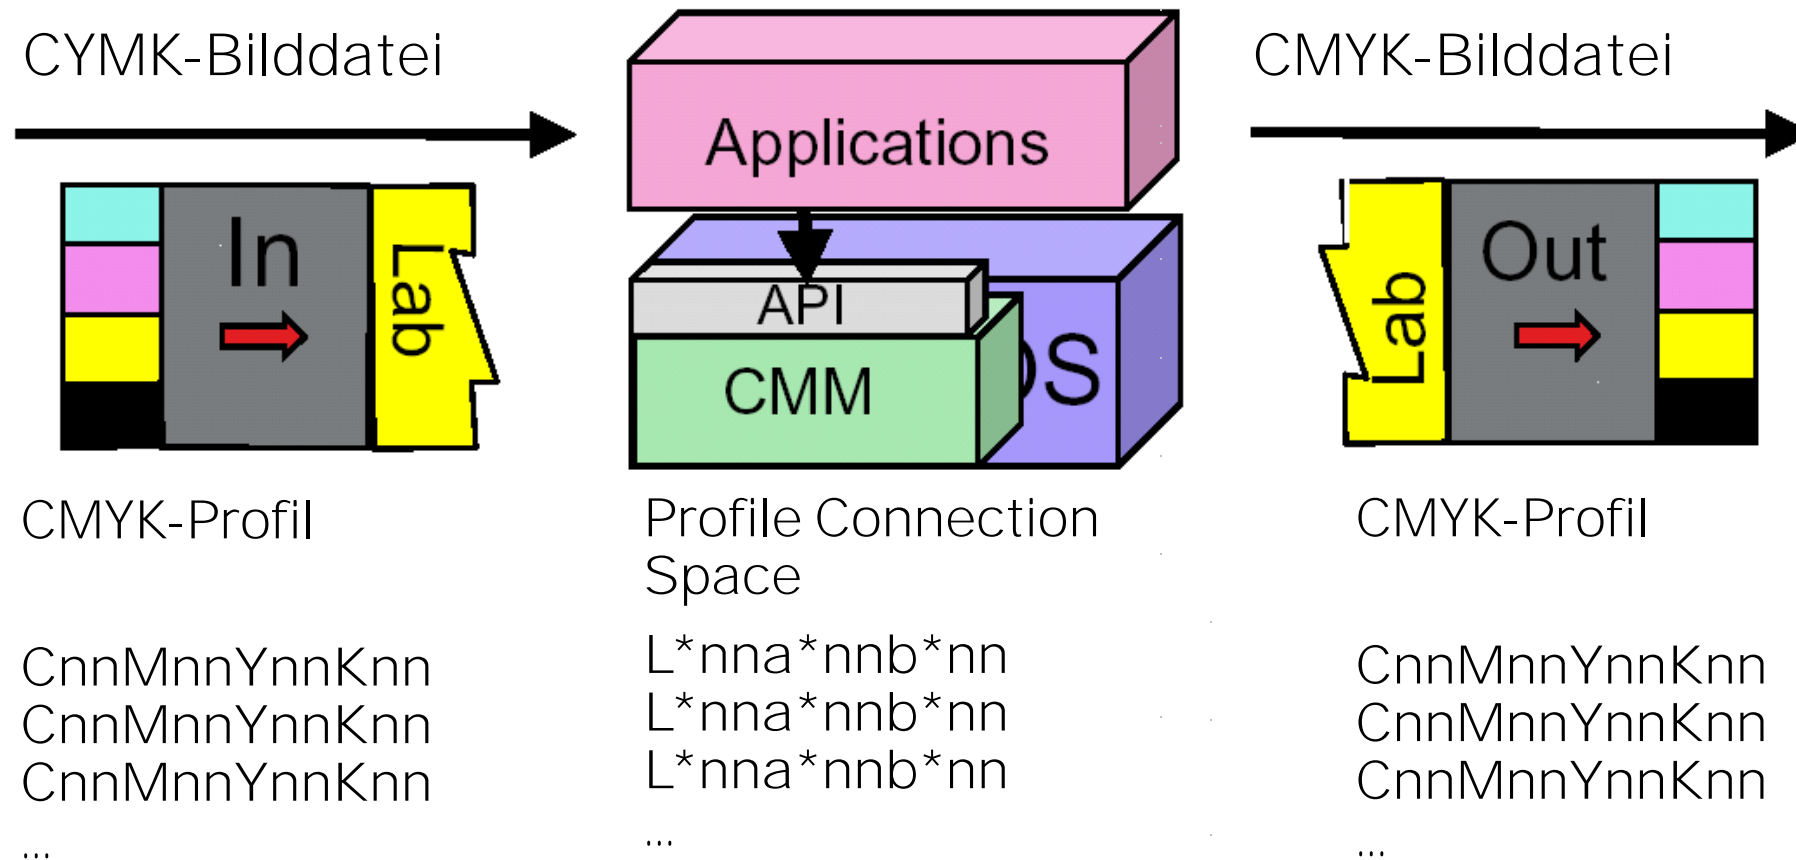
CYMK-Bilddatei

Applications

CMYK-Bilddatei

In

Lab

API

CMM

OS

Lab

Out

CMYK-Profil

Profile Connection Space

CMYK-Profil

CnnMnnYnnKnn
CnnMnnYnnKnn
CnnMnnYnnKnn
...

L*nna*nnb*nn
L*nna*nnb*nn
L*nna*nnb*nn
...

CnnMnnYnnKnn
CnnMnnYnnKnn
CnnMnnYnnKnn
...